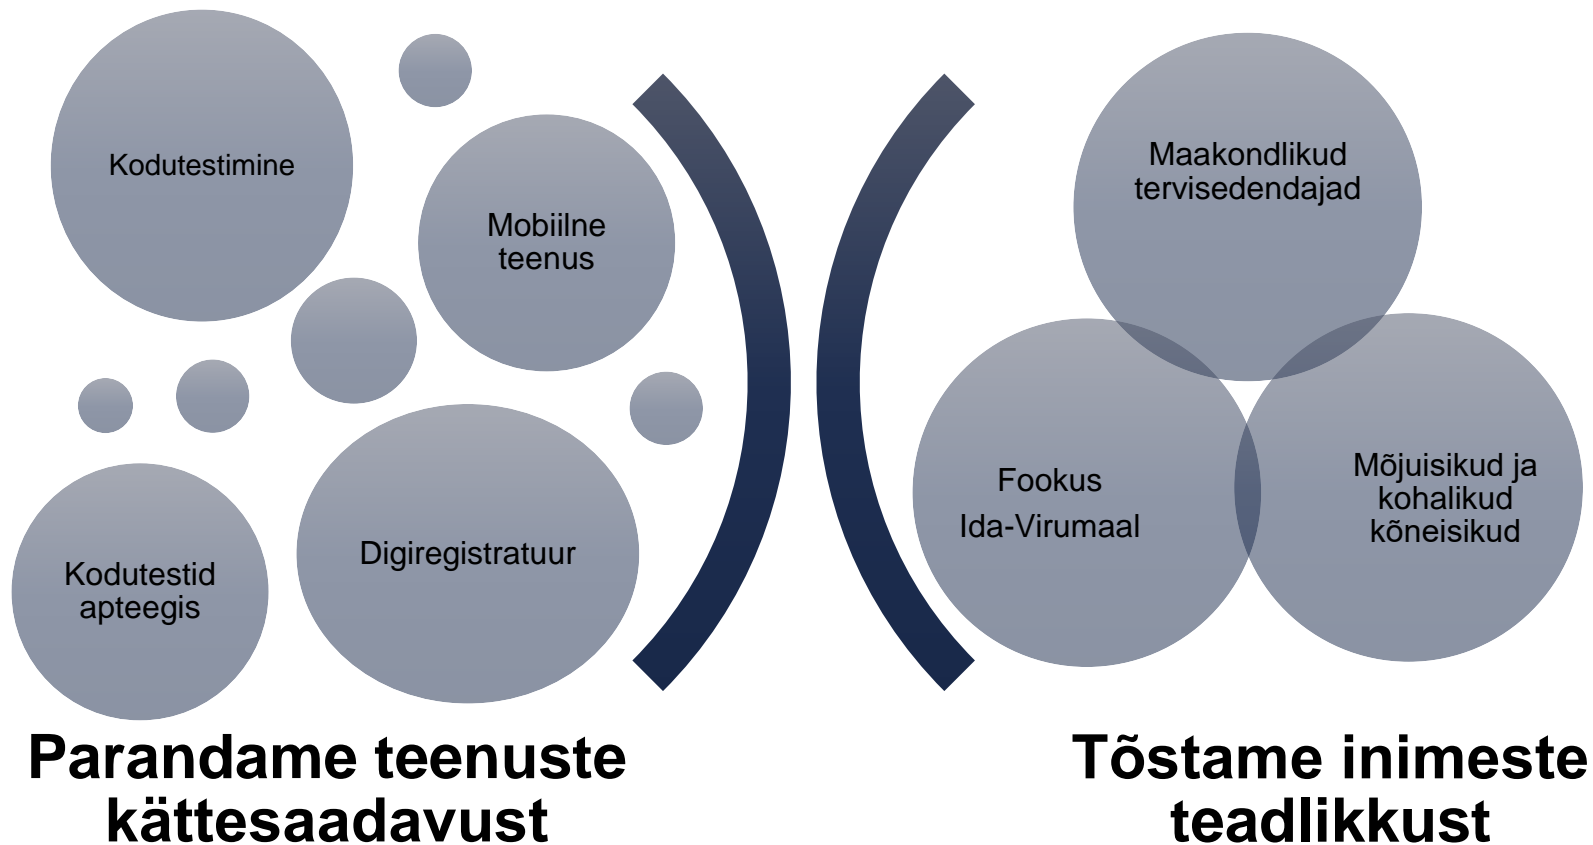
Kodutestimine

Mobiilne teenus

Kodutestid apteegis

Digiregistratuur

Parandame teenuste kättesaadavust

Maakondlikud tervisedendajad

Fookus Ida-Virumaal

Mõjuisikud ja kohalikud kõneisikud

Tõstame inimeste teadlikkust